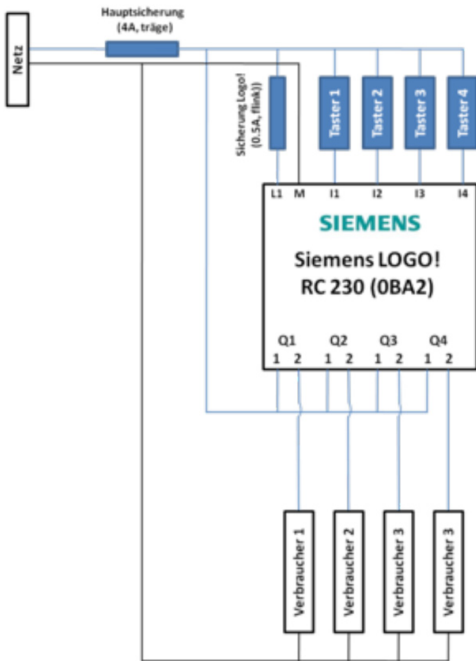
Hauptsicherung
(4A, träge)

Netz

Sicherung Logo!
(0.5A, flink))

Taster 1

Taster 2

Taster 3

Taster 4

L1 M I1 I2 I3 I4

SIEMENS

Siemens LOGO!
RC 230 (0BA2)

Q1 Q2 Q3 Q4
1 2 1 2 1 2 1 2

Verbraucher 1

Verbraucher 2

Verbraucher 3

Verbraucher 3